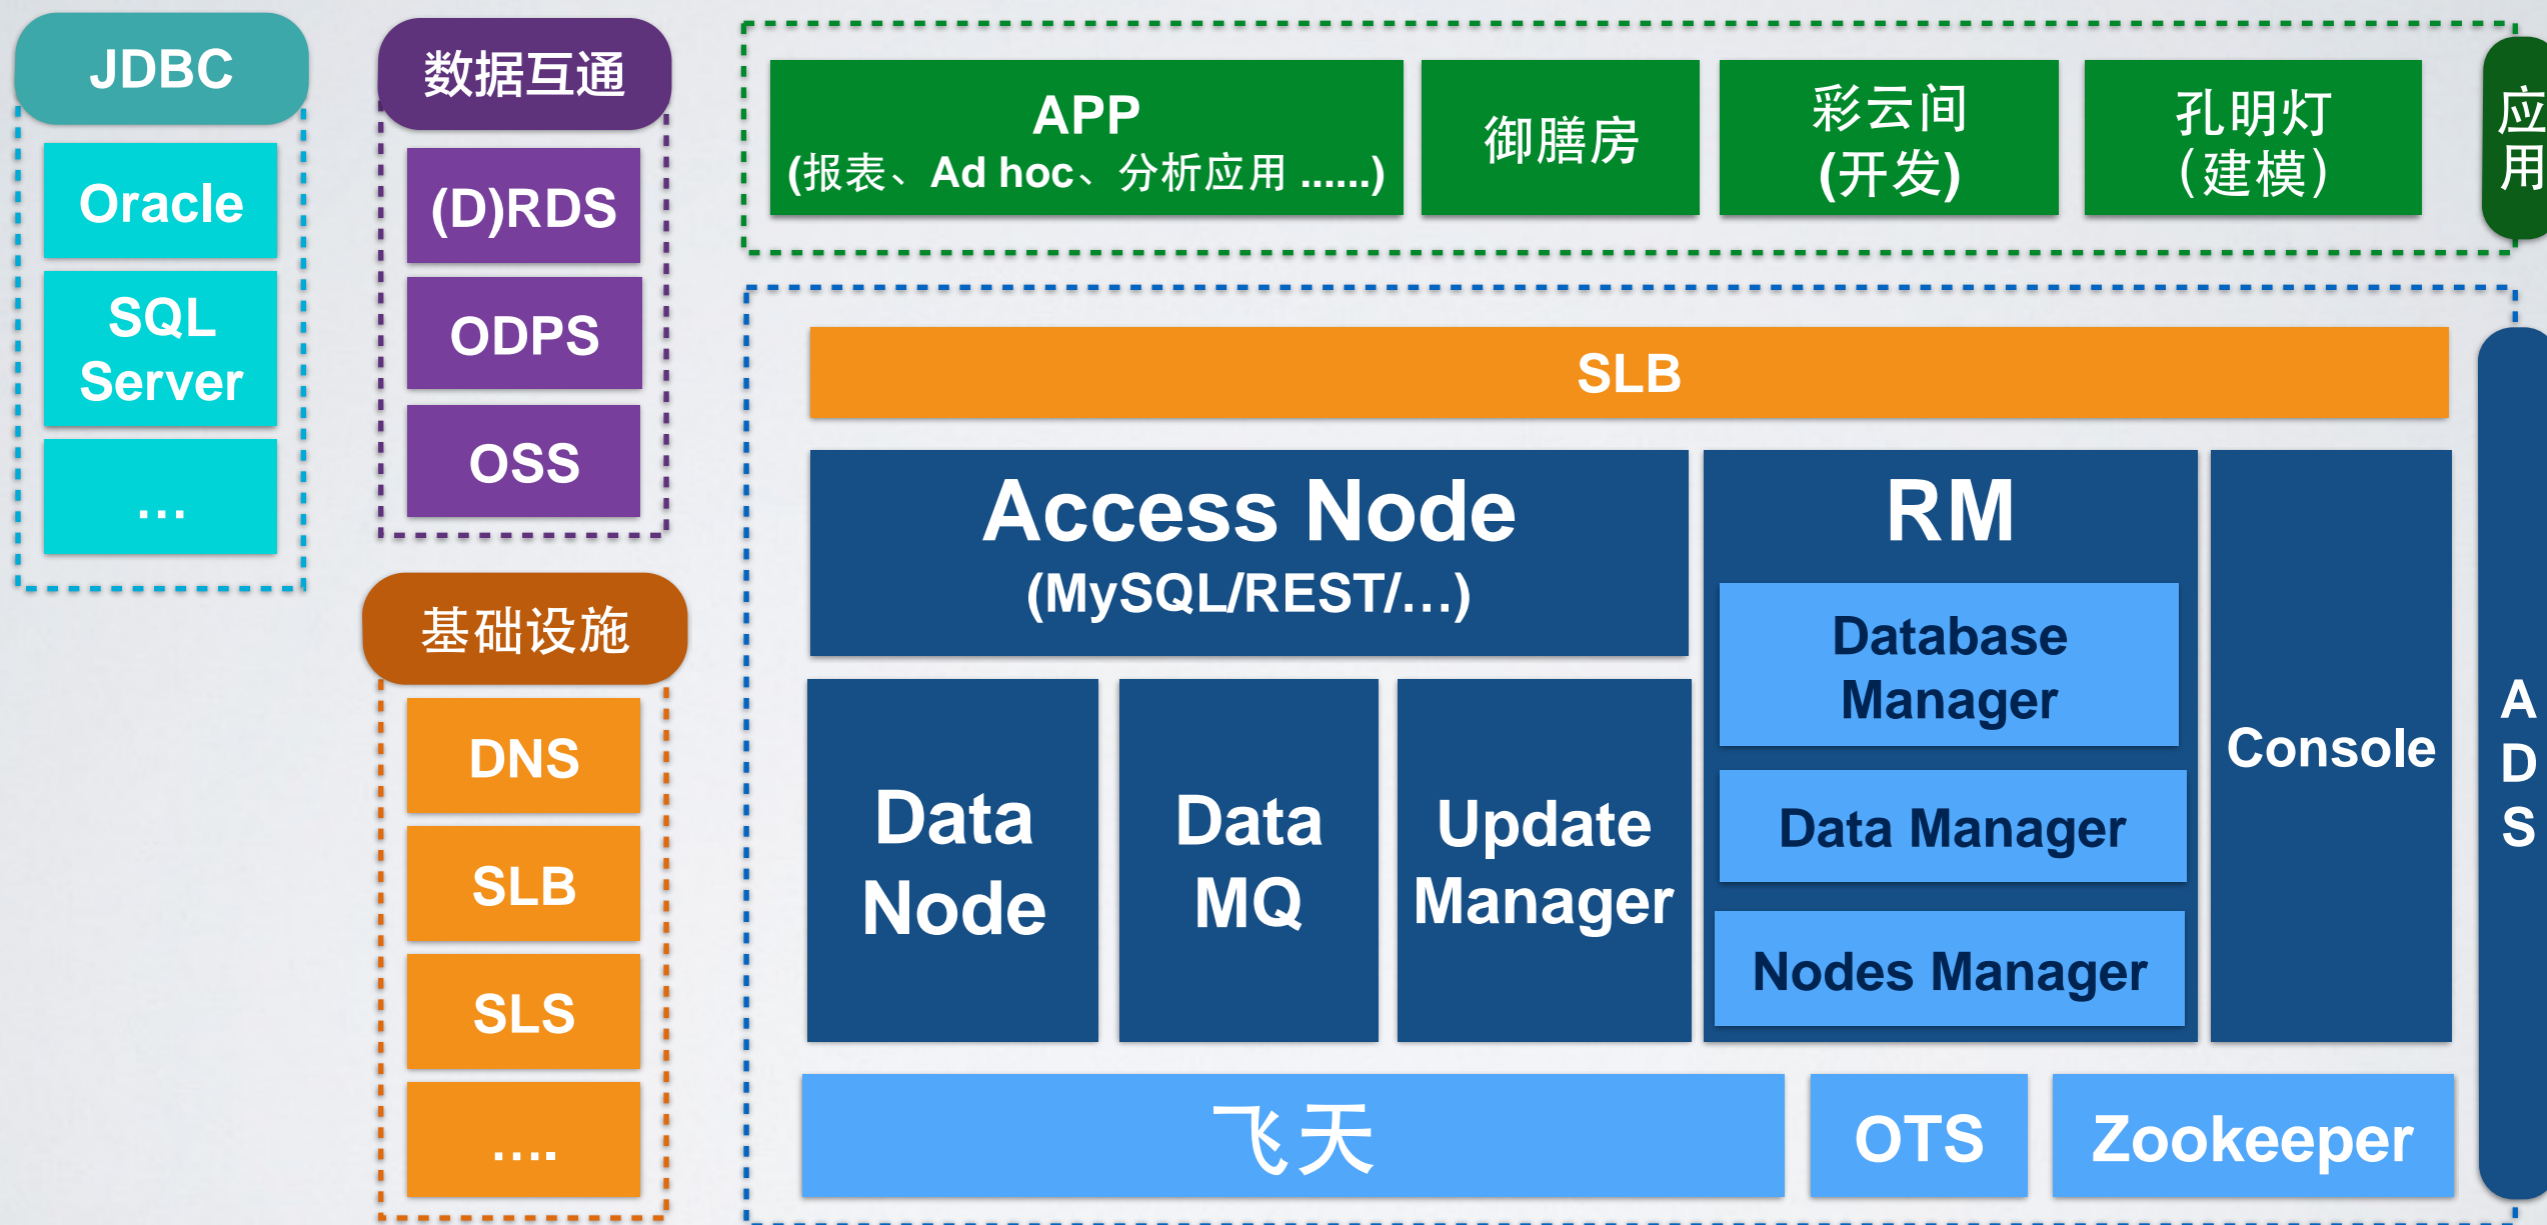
JDBC

Oracle

SQL Server

...

数据互通

(D)RDS

ODPS

OSS

基础设施

DNS

SLB

SLS

....

APP
(报表、Ad hoc、分析应用 ......)

御膳房

彩云间
(开发)

孔明灯
(建模)

应用

SLB

Access Node
(MySQL/REST/...)

RM

Database Manager

Data Manager

Nodes Manager

Console

Data Node

Data MQ

Update Manager

ADS

飞天

OTS

Zookeeper